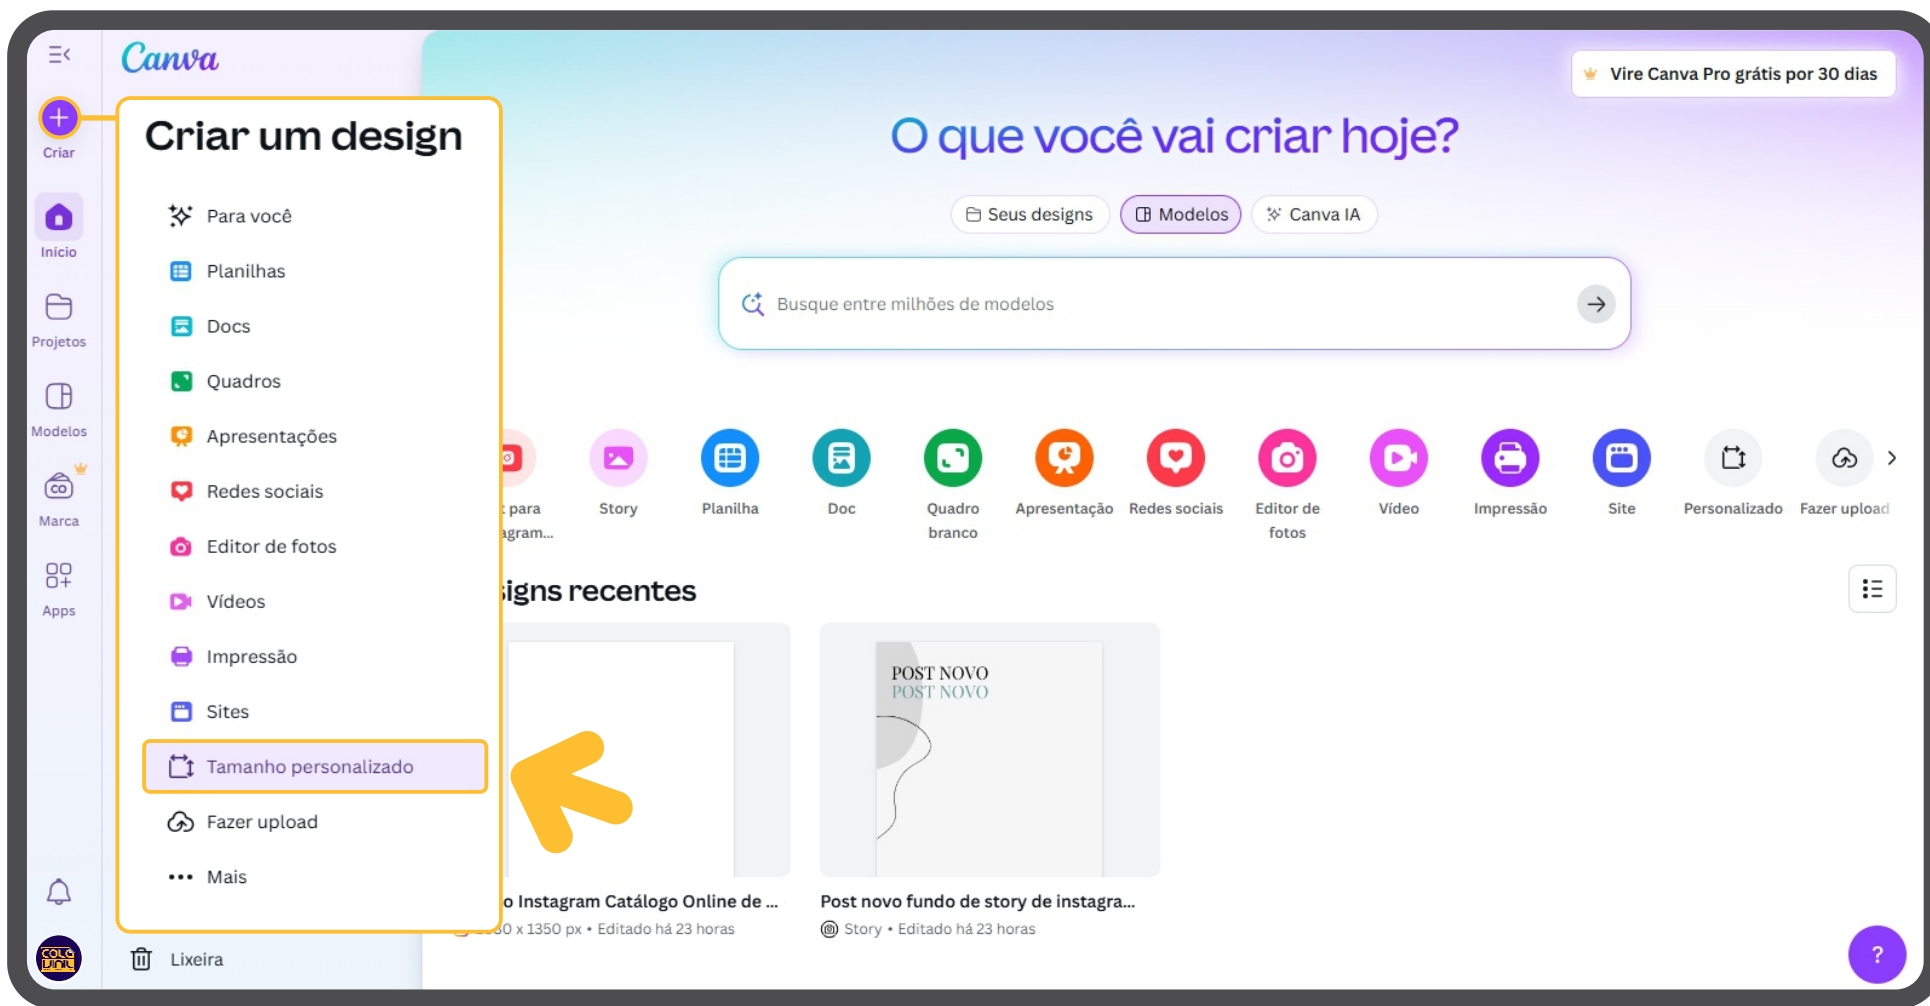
Canva

Criar

Início

Projetos

Modelos

Marca

Apps

Criar um design

Para você

Planilhas

Docs

Quadros

Apresentações

Redes sociais

Editor de fotos

Vídeos

Impressão

Sites

Tamanho personalizado

Fazer upload

Mais

Lixeira

Vire Canva Pro grátis por 30 dias

O que você vai criar hoje?

Seus designs Modelos Canva IA

Busque entre milhões de modelos

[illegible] para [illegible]gram... Story Planilha Doc Quadro branco Apresentação Redes sociais Editor de fotos Vídeo Impressão Site Personalizado Fazer upload

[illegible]igns recentes

POST NOVO
POST NOVO

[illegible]o Instagram Catálogo Online de ...
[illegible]0 x 1350 px • Editado há 23 horas

Post novo fundo de story de instagra...
Story • Editado há 23 horas

?